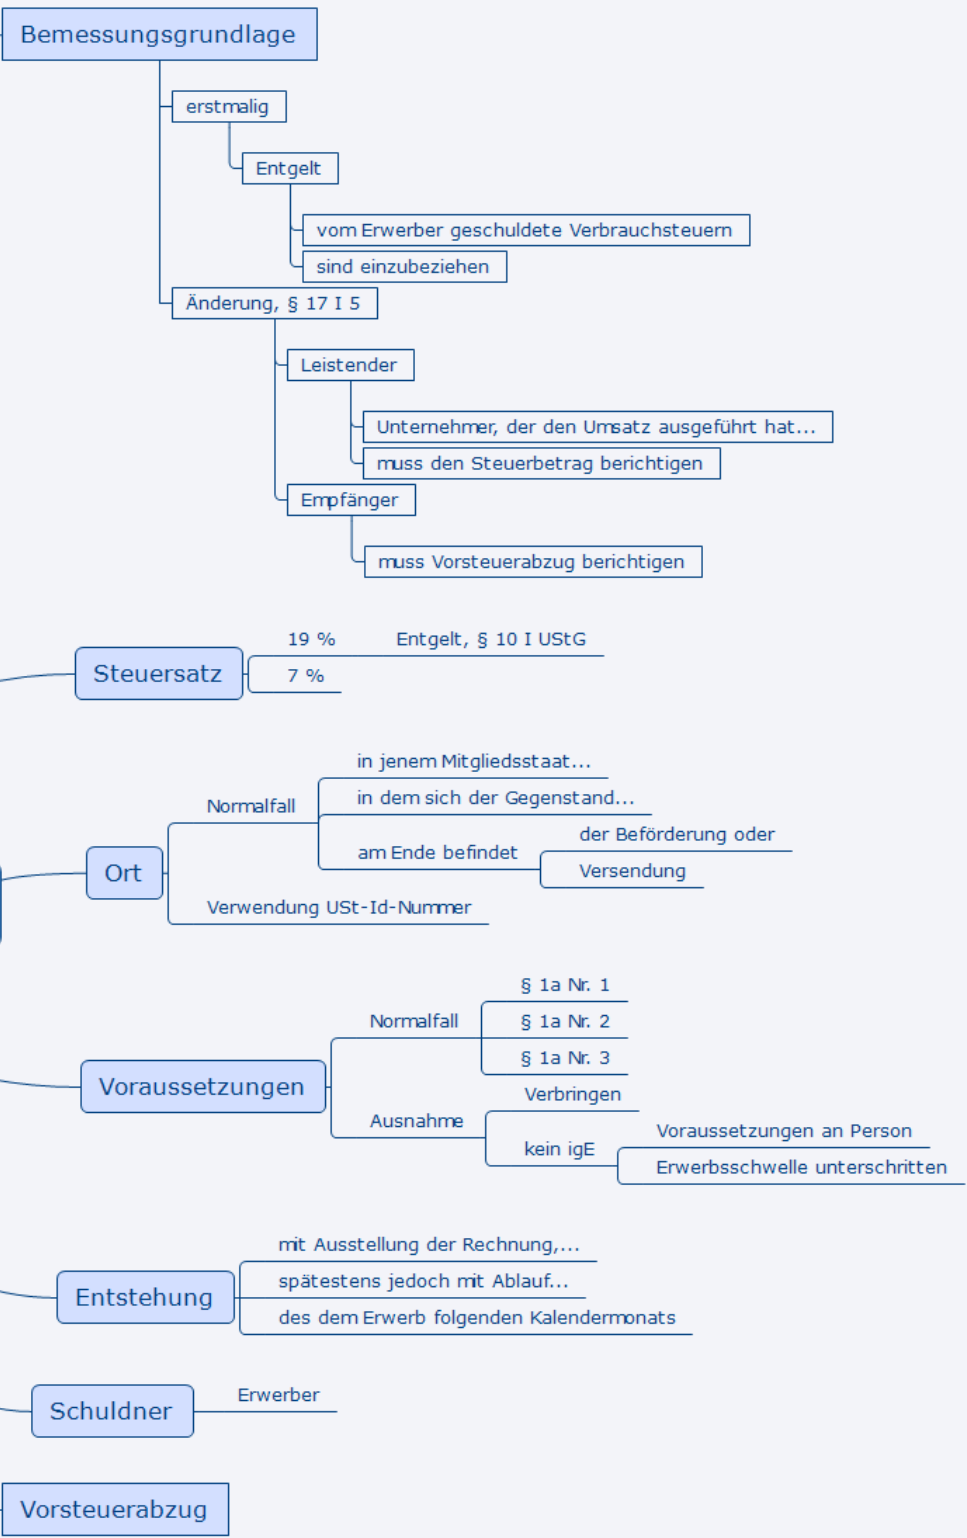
Bemessungsgrundlage

erstmalig

Entgelt

vom Erwerber geschuldete Verbrauchsteuern

sind einzubeziehen

Änderung, § 17 I 5

Leistender

Unternehmer, der den Umsatz ausgeführt hat...

muss den Steuerbetrag berichtigen

Empfänger

muss Vorsteuerabzug berichtigen

Steuersatz

19 %

Entgelt, § 10 I UStG

7 %

Ort

Normalfall

in jenem Mitgliedsstaat...

in dem sich der Gegenstand...

am Ende befindet

der Beförderung oder

Versendung

Verwendung USt-Id-Nummer

Voraussetzungen

Normalfall

§ 1a Nr. 1

§ 1a Nr. 2

§ 1a Nr. 3

Ausnahme

Verbringen

kein igE

Voraussetzungen an Person

Erwerbsschwelle unterschritten

Entstehung

mit Ausstellung der Rechnung,...

spätestens jedoch mit Ablauf...

des dem Erwerb folgenden Kalendermonats

Schuldner

Erwerber

Vorsteuerabzug